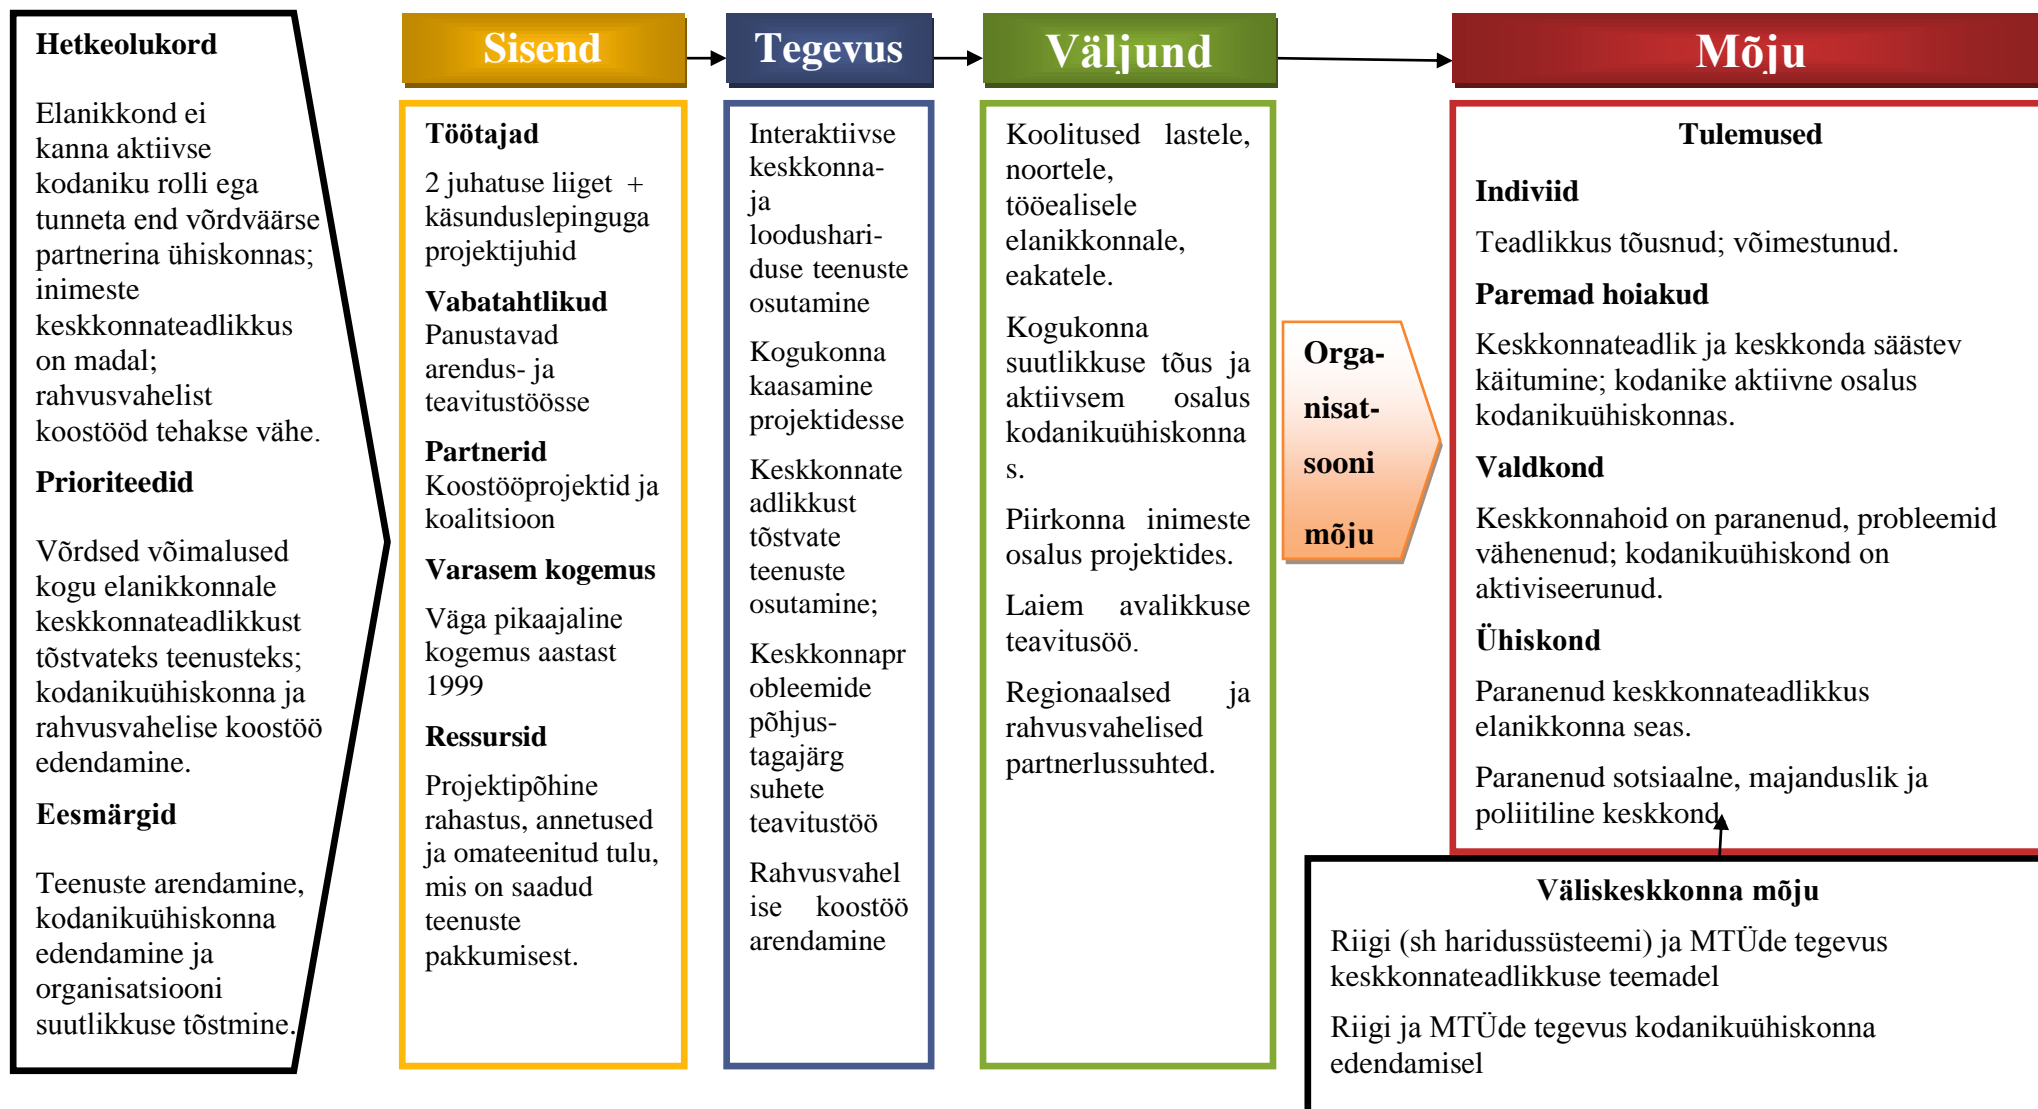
Hetkeolukord

Elanikkond ei kanna aktiivse kodaniku rolli ega tunneta end võrdväärse partnerina ühiskonnas; inimeste keskkonnateadlikkus on madal; rahvusvahelist koostööd tehakse vähe.

Prioriteedid

Võrdsed võimalused kogu elanikkonnale keskkonnateadlikkust tõstvateks teenusteks; kodanikuühiskonna ja rahvusvahelise koostöö edendamine.

Eesmärgid

Teenuste arendamine, kodanikuühiskonna edendamine ja organisatsiooni suutlikkuse tõstmine.

Sisend

Töötajad

2 juhatuse liiget + käsunduslepinguga projektijuhid

Vabatahtlikud
Panustavad arendus- ja teavitustöösse

Partnerid
Koostööprojektid ja koalitsioon

Varasem kogemus

Väga pikaajaline kogemus aastast 1999

Ressursid

Projektipõhine rahastus, annetused ja omateenitud tulu, mis on saadud teenuste pakkumisest.

Tegevus

Interaktiivse keskkonna- ja loodushariduse teenuste osutamine

Kogukonna kaasamine projektidesse

Keskkonnateadlikkust tõstvate teenuste osutamine;

Keskkonnaprobleemide põhjus-tagajärg suhete teavitustöö

Rahvusvahelise koostöö arendamine

Väljund

Koolitused lastele, noortele, tööealisele elanikkonnale, eakatele.

Kogukonna suutlikkuse tõus ja aktiivsem osalus kodanikuühiskonnas.

Piirkonna inimeste osalus projektides.

Laiem avalikkuse teavitusöö.

Regionaalsed ja rahvusvahelised partnerlussuhted.

Orga-nisat-sooni mõju

Mõju

Tulemused

Indiviid

Teadlikkus tõusnud; võimestunud.

Paremad hoiakud

Keskkonnateadlik ja keskkonda säästev käitumine; kodanike aktiivne osalus kodanikuühiskonnas.

Valdkond

Keskkonnahoid on paranenud, probleemid vähenenud; kodanikuühiskond on aktiviseerunud.

Ühiskond

Paranenud keskkonnateadlikkus elanikkonna seas.

Paranenud sotsiaalne, majanduslik ja poliitiline keskkond

Väliskeskkonna mõju

Riigi (sh haridussüsteemi) ja MTÜde tegevus keskkonnateadlikkuse teemadel

Riigi ja MTÜde tegevus kodanikuühiskonna edendamisel